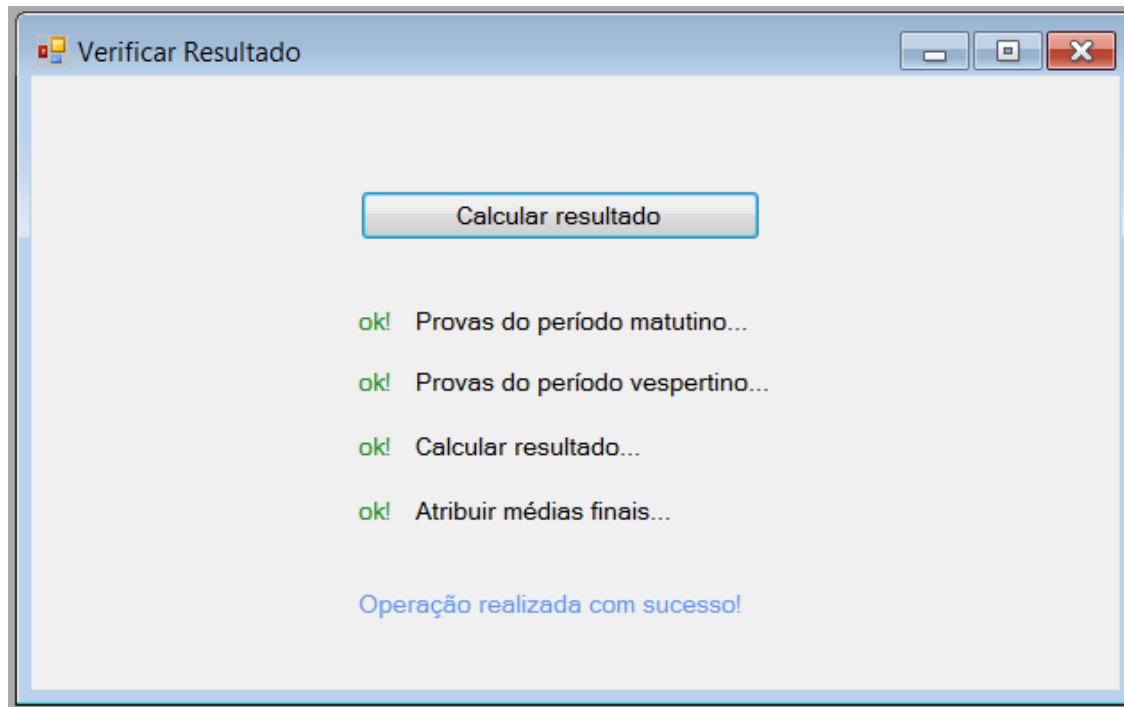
Verificar Resultado

Calcular resultado

ok! Provas do período matutino...

ok! Provas do período vespertino...

ok! Calcular resultado...

ok! Atribuir médias finais...

Operação realizada com sucesso!